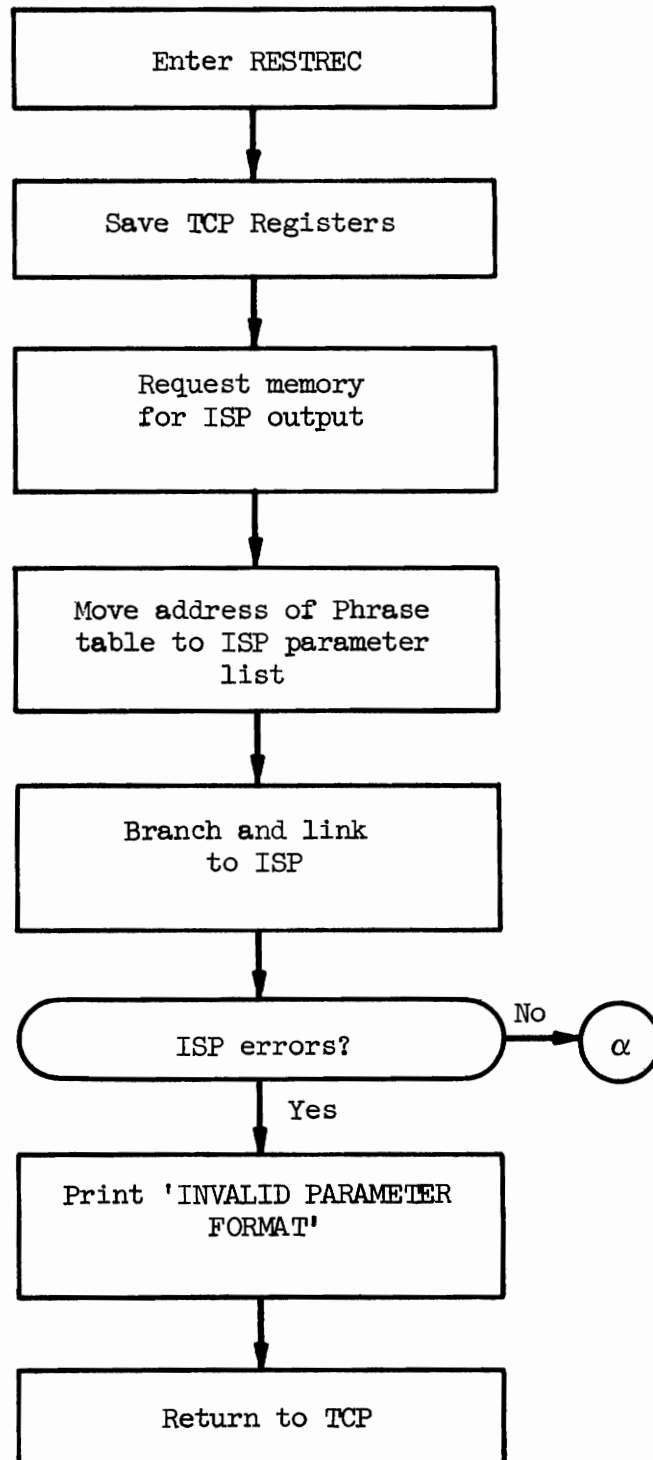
Enter RESTREC

Save TCP Registers

Request memory for ISP output

Move address of Phrase table to ISP parameter list

Branch and link to ISP

ISP errors?

No

$\alpha$

Yes

Print 'INVALID PARAMETER FORMAT'

Return to TCP